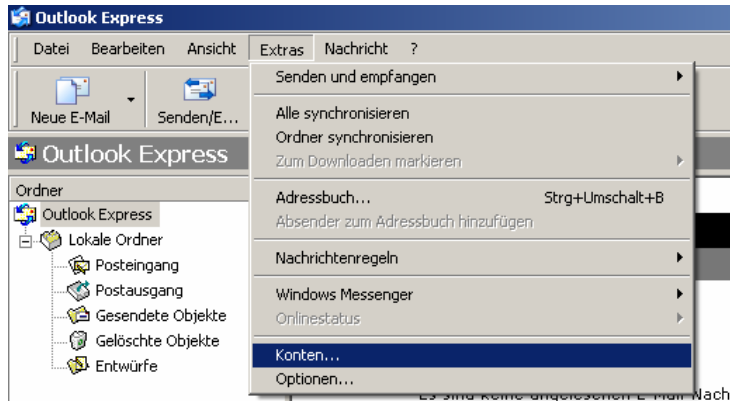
Outlook Express

Datei Bearbeiten Ansicht Extras Nachricht ?

Neue E-Mail Senden/E...

Outlook Express

Ordner

Outlook Express
Lokale Ordner
Posteingang
Postausgang
Gesendete Objekte
Gelöschte Objekte
Entwürfe

Senden und empfangen
Alle synchronisieren
Ordner synchronisieren
Zum Downloaden markieren
Adressbuch... Strg+Umschalt+B
Absender zum Adressbuch hinzufügen
Nachrichtenregeln
Windows Messenger
Onlinestatus
Konten...
Optionen...

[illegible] Nach